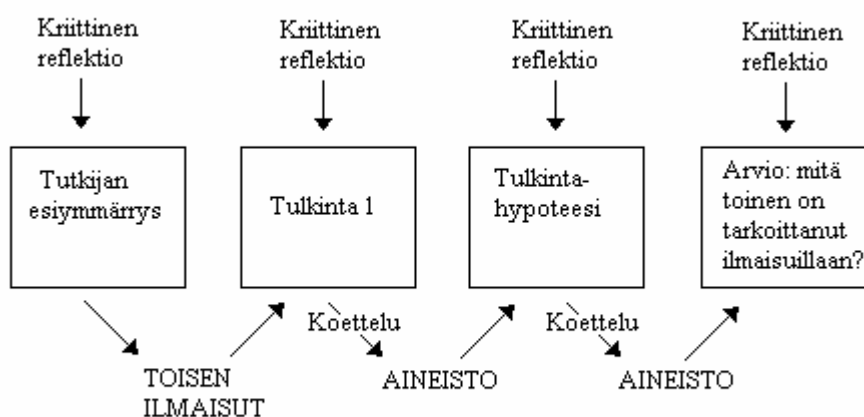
Kriittinen reflektio

Kriittinen reflektio

Kriittinen reflektio

Kriittinen reflektio

Tutkijan esiymmärrys

Tulkinta 1

Tulkintahypoteesi

Arvio: mitä toinen on tarkoittanut ilmaisuillaan?

Koettelu

Koettelu

TOISEN ILMAISUT

AINEISTO

AINEISTO